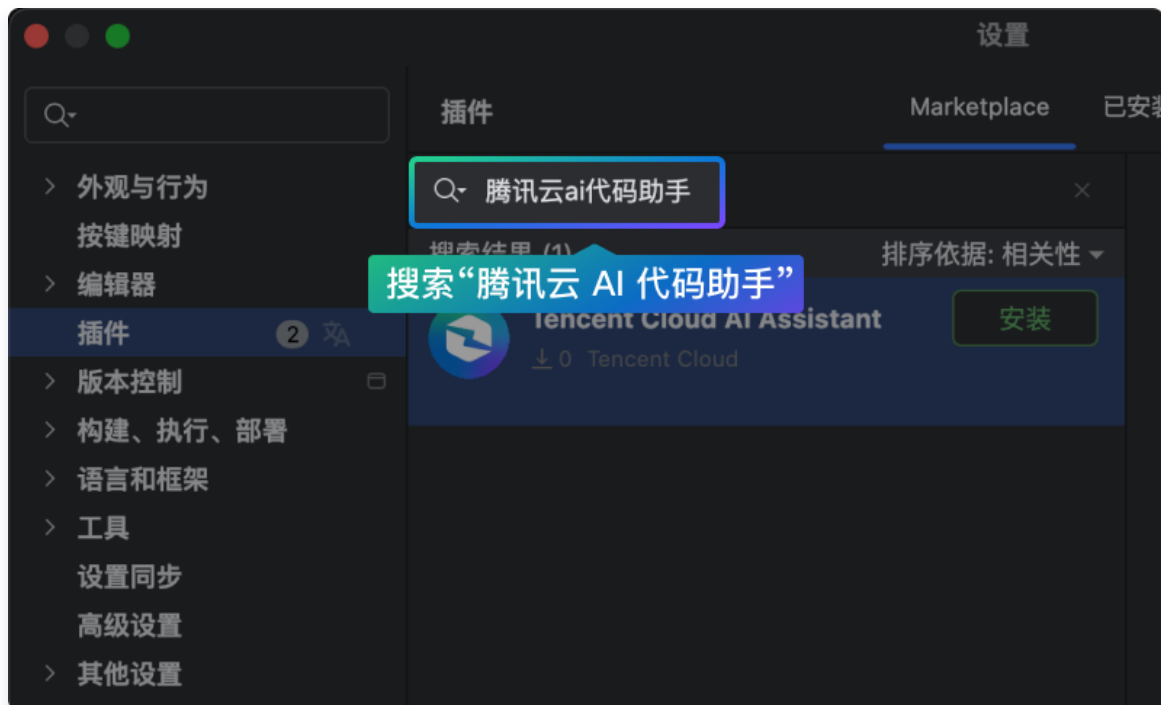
设置

外观与行为
按键映射
编辑器
插件 2
版本控制
构建、执行、部署
语言和框架
工具
设置同步
高级设置
其他设置

插件
Marketplace
已安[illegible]

腾讯云ai代码助手

搜索结果 (1)
排序依据: 相关性

搜索“腾讯云 AI 代码助手”

Tencent Cloud AI Assistant
0 Tencent Cloud
安装